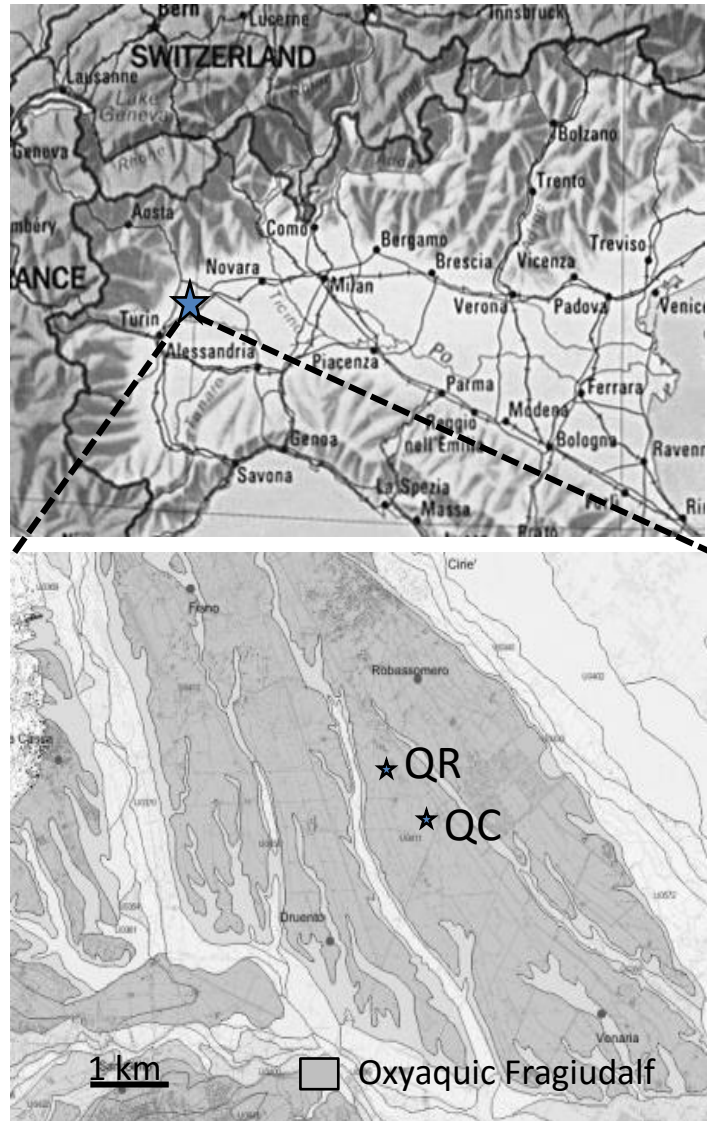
Bern
Lucerne
Innsbruck
SWITZERLAND
Lausanne
Lake Geneva
Geneva
Rhone
Bolzano
Trento
mbery
Aosta
Como
Bergamo
Treviso
Brescia
Vicenza
ANCE
Novara
Milan
Verona
Padova
Venice
Ticino
Turin
Po
Alessandria
Piacenza
Parma
Modena
Ferrara
Tanaro
Reggio nell'Emilia
Bologna
Ravenn
Genoa
Savona
La Spezia
Massa
Rin

Cirie'
Fiano
Robassomero
a Cassa
QR
QC
Druento
Venaria
1 km
Oxyaquic Fragiudalf